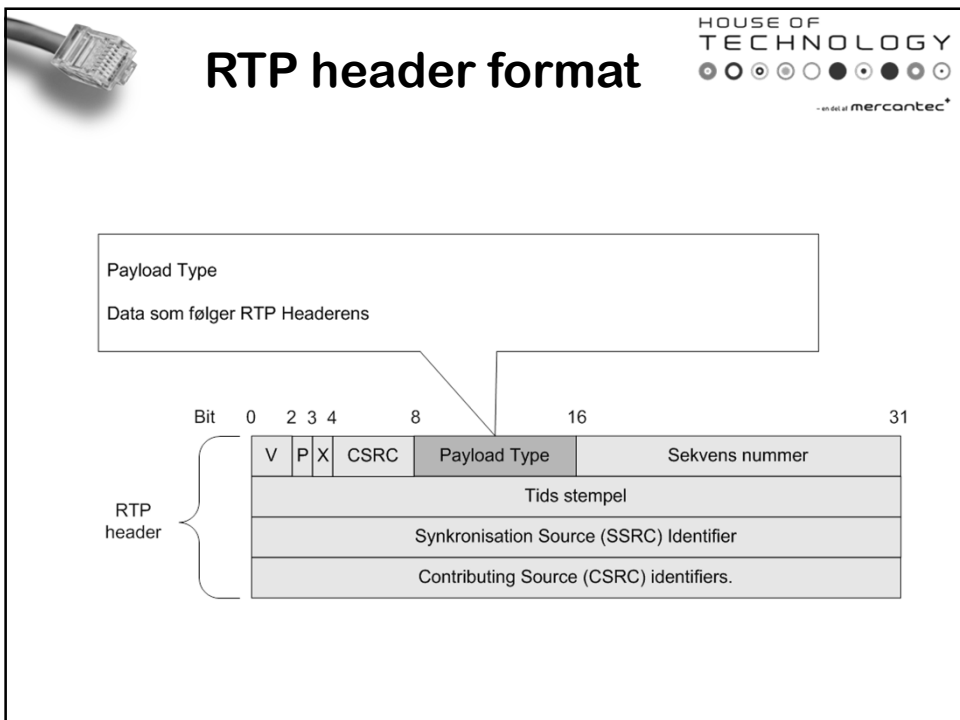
RTP header format

HOUSE OF
TECHNOLOGY

- en del af mercantec+

Payload Type

Data som følger RTP Headerens

Bit 0 2 3 4 8 16 31

| V | P | X | CSRC | Payload Type | Sekvens nummer |
|---|---|---|---|---|---|
| Tids stempel | | | | | |
| Synkronisation Source (SSRC) Identifier | | | | | |
| Contributing Source (CSRC) identifiers. | | | | | |

RTP
header